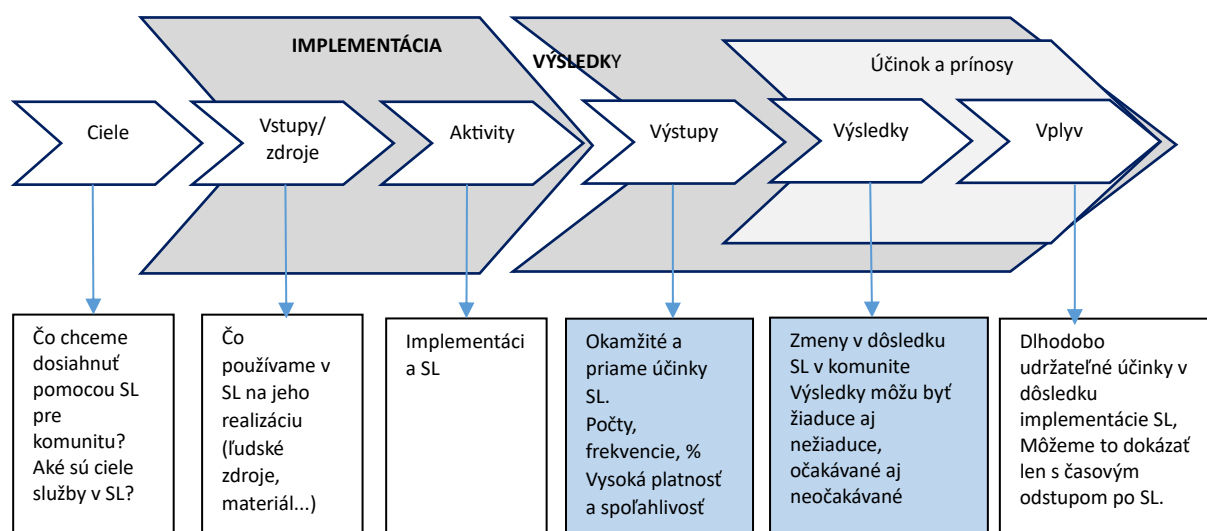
IMPLEMENTÁCIA

VÝSLEDKY

Účinok a prínosy

Ciele

Vstupy/ zdroje

Aktivity

Výstupy

Výsledky

Vplyv

Čo chceme dosiahnuť pomocou SL pre komunitu? Aké sú ciele služby v SL?

Čo používame v SL na jeho realizáciu (ľudské zdroje, materiál...)

Implementáci a SL

Okamžité a priame účinky SL.
Počty, frekvencie, %
Vysoká platnosť a spoľahlivosť

Zmeny v dôsledku SL v komunite
Výsledky môžu byť žiaduce aj nežiaduce, očakávané aj neočakávané

Dlhodobo udržateľné účinky v dôsledku implementácie SL, Môžeme to dokázať len s časovým odstupom po SL.